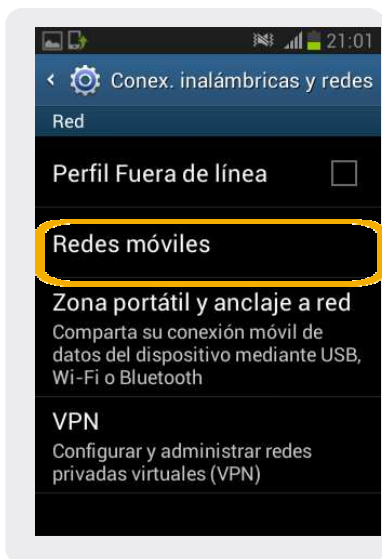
21:01

Conex. inalámbricas y redes

Red

Perfil Fuera de línea

Redes móviles

Zona portátil y anclaje a red
Comparta su conexión móvil de datos del dispositivo mediante USB, Wi-Fi o Bluetooth

VPN
Configurar y administrar redes privadas virtuales (VPN)